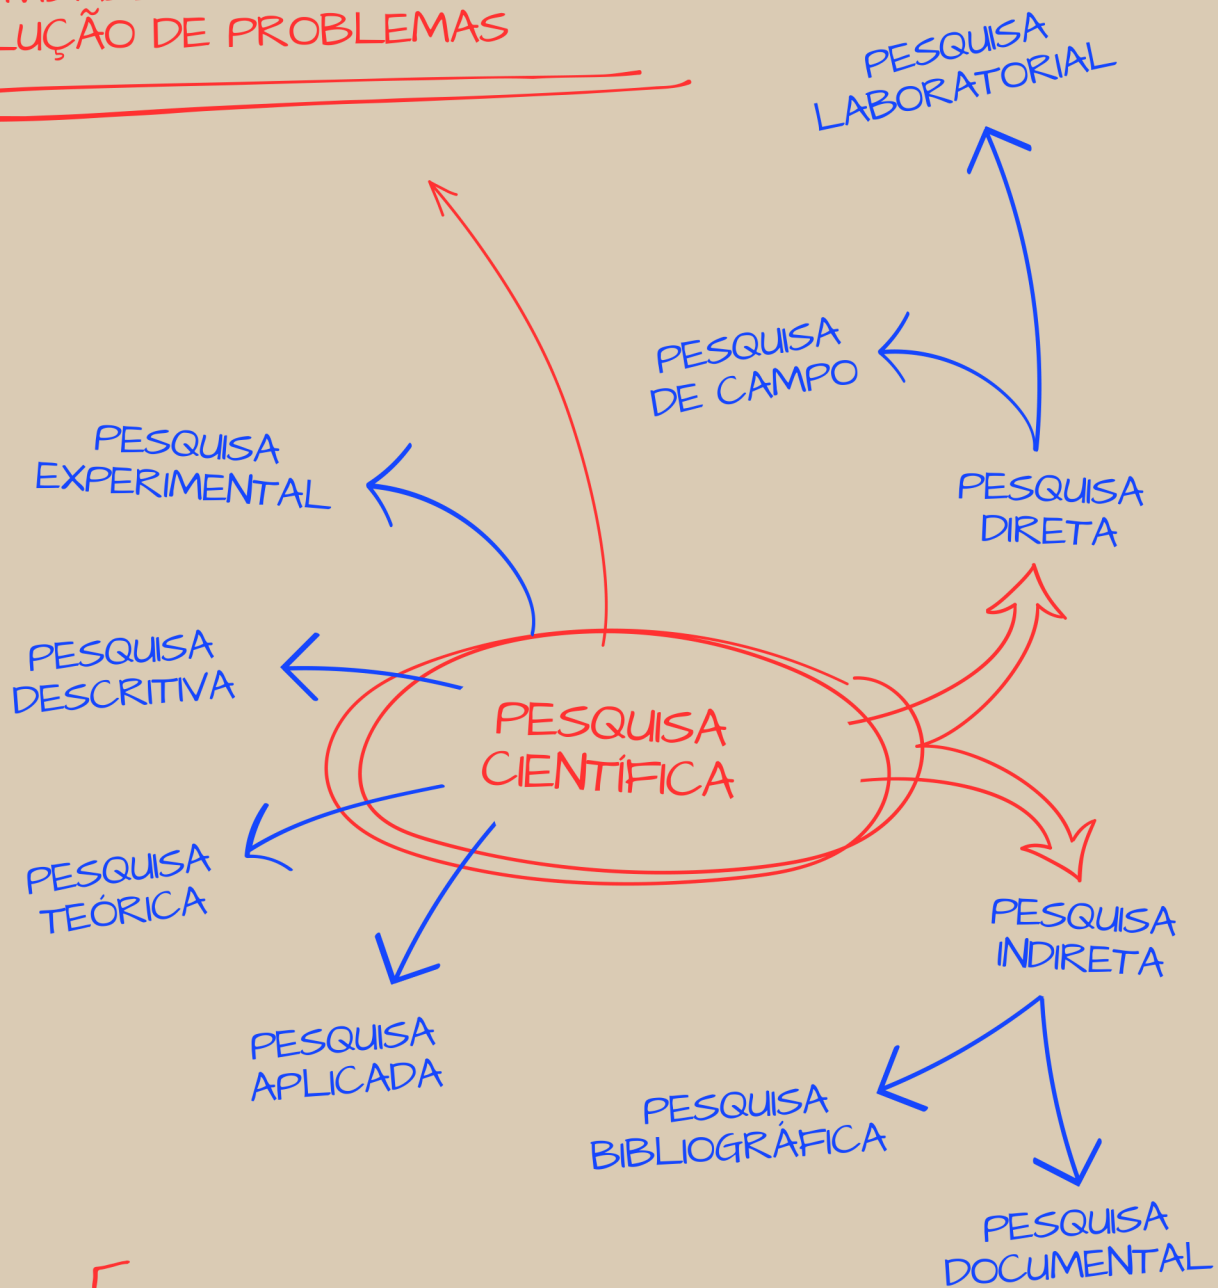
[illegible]
LUÇÃO DE PROBLEMAS

PESQUISA LABORATORIAL

PESQUISA DE CAMPO

PESQUISA EXPERIMENTAL

PESQUISA DIRETA

PESQUISA DESCRITIVA

PESQUISA CIENTÍFICA

PESQUISA TEÓRICA

PESQUISA INDIRETA

PESQUISA APLICADA

PESQUISA BIBLIOGRÁFICA

PESQUISA DOCUMENTAL